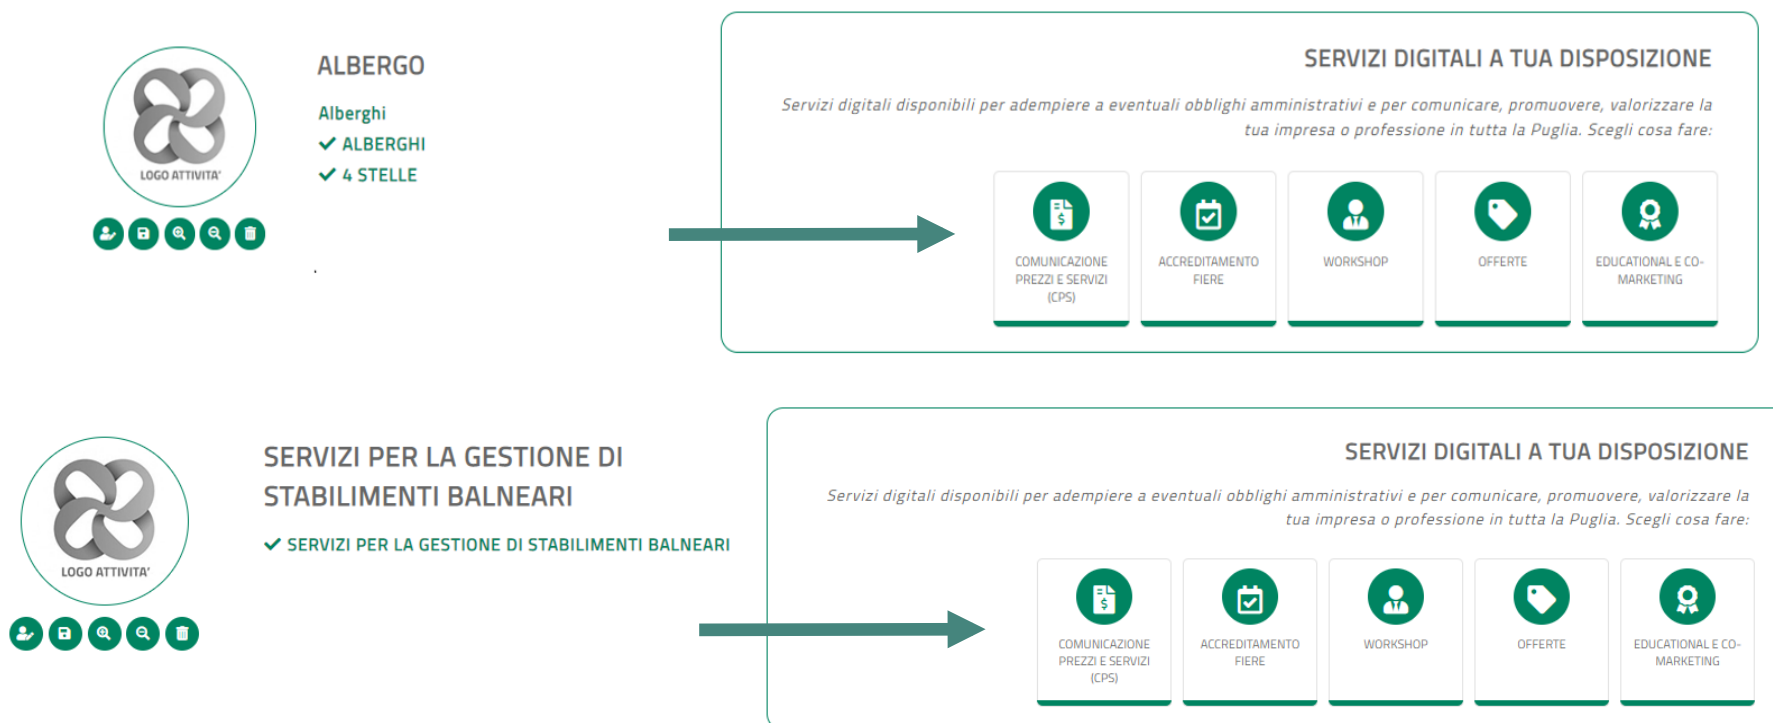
LOGO ATTIVITA'

ALBERGO

Alberghi

ALBERGHI

4 STELLE

SERVIZI DIGITALI A TUA DISPOSIZIONE

Servizi digitali disponibili per adempiere a eventuali obblighi amministrativi e per comunicare, promuovere, valorizzare la tua impresa o professione in tutta la Puglia. Scegli cosa fare:

COMUNICAZIONE PREZZI E SERVIZI (CPS)

ACCREDITAMENTO FIERE

WORKSHOP

OFFERTE

EDUCATIONAL E CO-MARKETING

LOGO ATTIVITA'

SERVIZI PER LA GESTIONE DI STABILIMENTI BALNEARI

SERVIZI PER LA GESTIONE DI STABILIMENTI BALNEARI

SERVIZI DIGITALI A TUA DISPOSIZIONE

Servizi digitali disponibili per adempiere a eventuali obblighi amministrativi e per comunicare, promuovere, valorizzare la tua impresa o professione in tutta la Puglia. Scegli cosa fare:

COMUNICAZIONE PREZZI E SERVIZI (CPS)

ACCREDITAMENTO FIERE

WORKSHOP

OFFERTE

EDUCATIONAL E CO-MARKETING